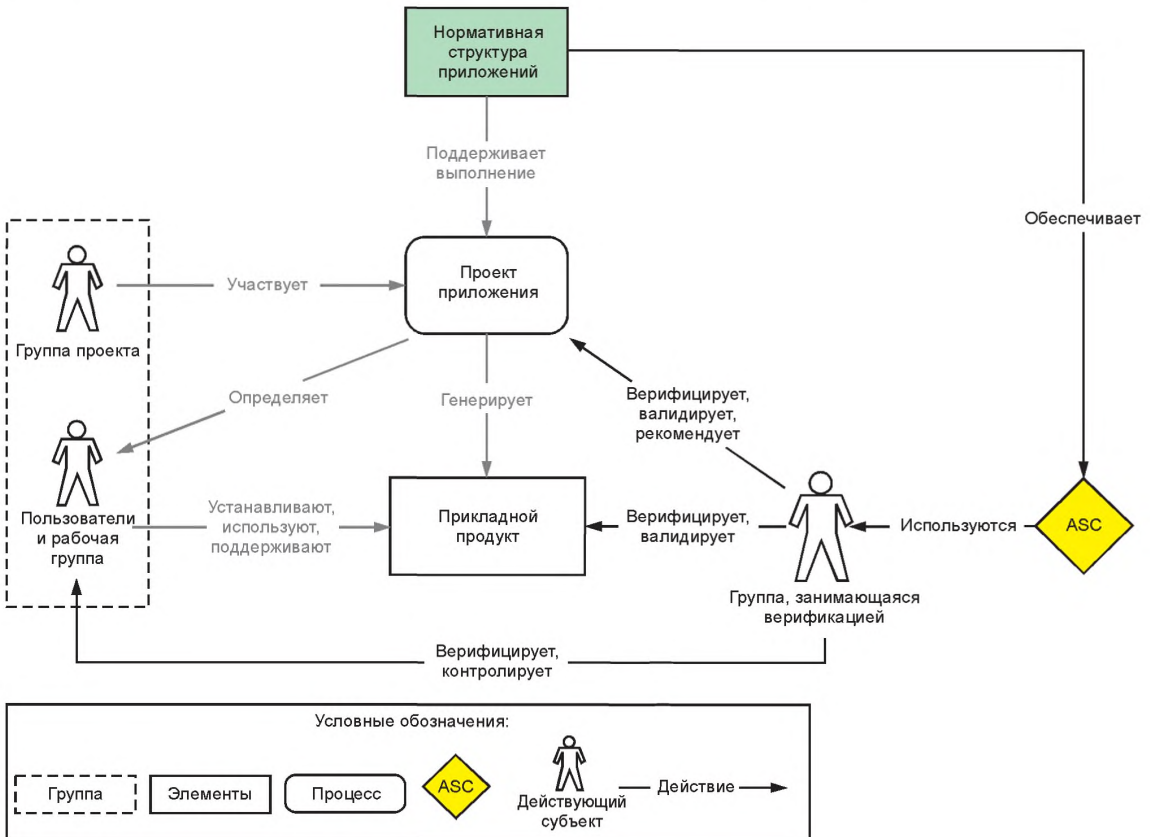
Нормативная структура приложений

Поддерживает выполнение

Обеспечивает

Группа проекта

Участвует

Проект приложения

Определяет

Генерирует

Верифицирует, валидирует, рекомендует

Пользователи и рабочая группа

Устанавливают, используют, поддерживают

Прикладной продукт

Верифицирует, валидирует

Используются

ASC

Группа, занимающаяся верификацией

Верифицирует, контролирует

Условные обозначения:

Группа

Элементы

Процесс

ASC

Действующий субъект

Действие